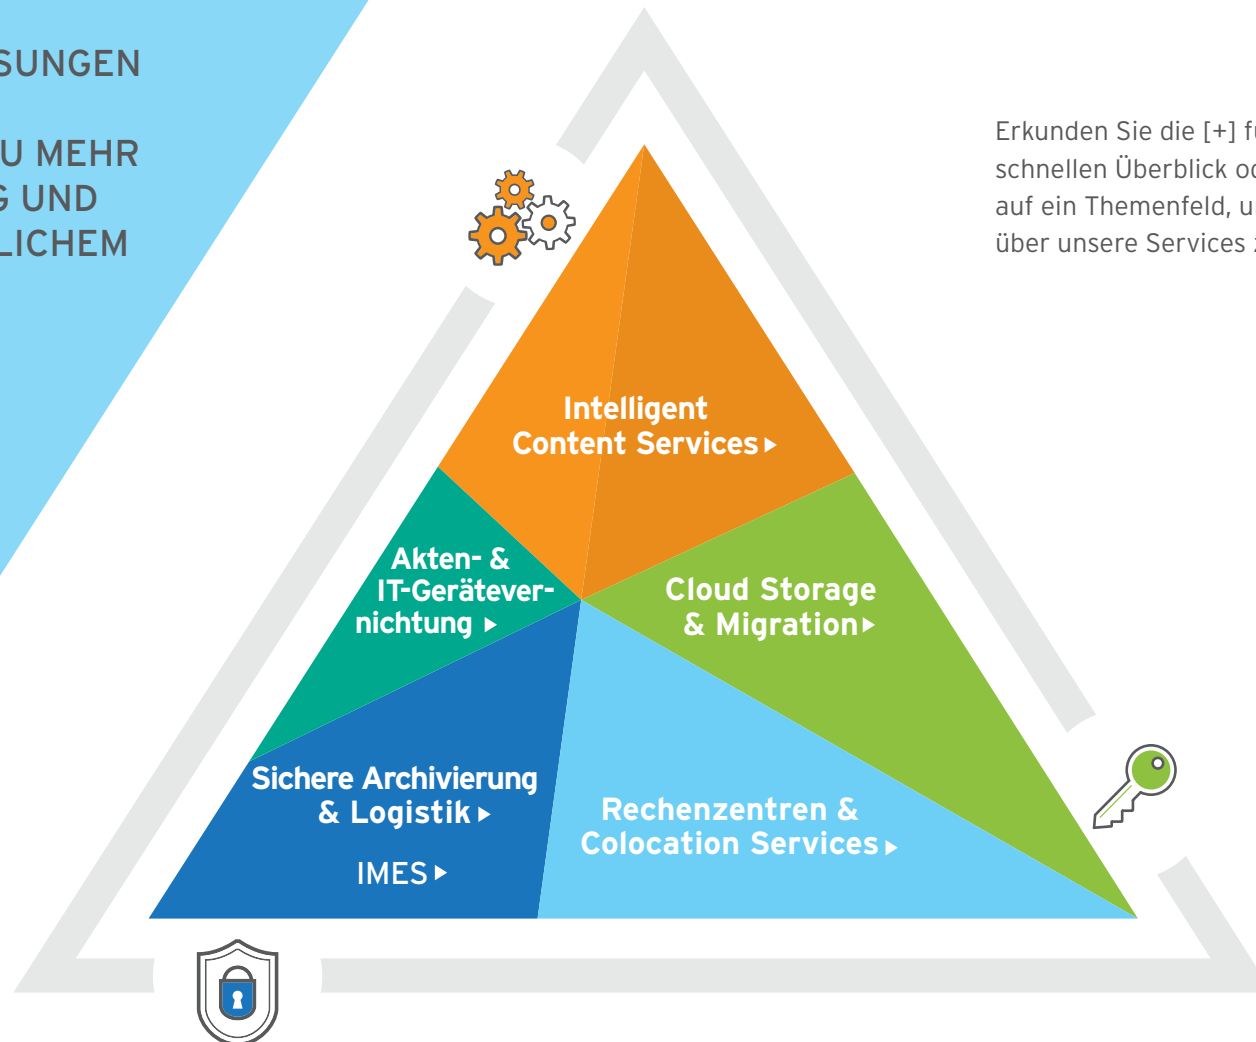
SUNGEN

U MEHR
G UND
LICHEM

Erkunden Sie die [+] fü
schnellen Überblick od
auf ein Themenfeld, u
über unsere Services z

Intelligent
Content Services ▸

Akten- &
IT-Geräte­vernichtung ▸

Cloud Storage
& Migration ▸

Sichere Archivierung
& Logistik ▸

IMES ▸

Rechenzentren &
Colocation Services ▸